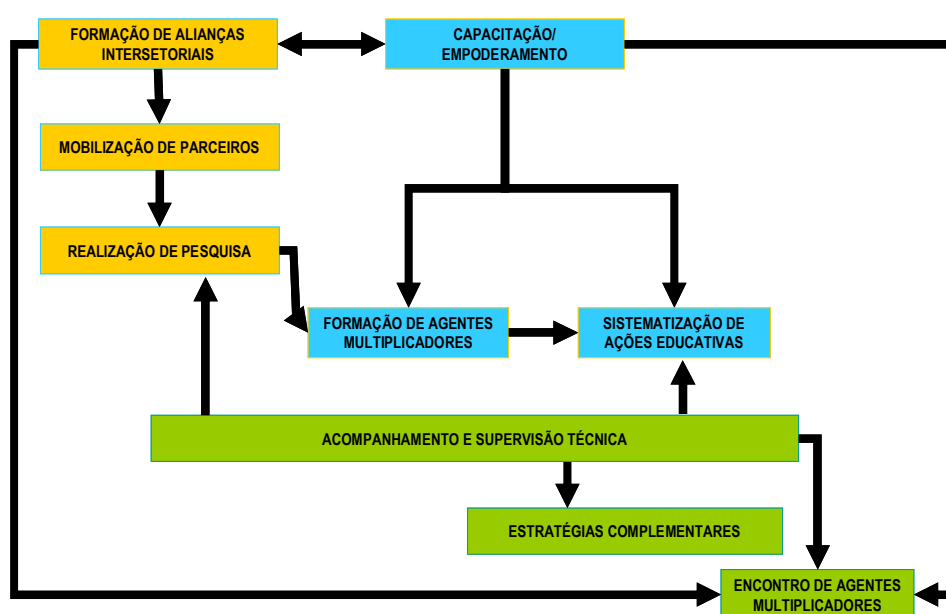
FORMAÇÃO DE ALIANÇAS INTERSETORIAIS

CAPACITAÇÃO/ EMPODERAMENTO

MOBILIZAÇÃO DE PARCEIROS

REALIZAÇÃO DE PESQUISA

FORMAÇÃO DE AGENTES MULTIPLICADORES

SISTEMATIZAÇÃO DE AÇÕES EDUCATIVAS

ACOMPANHAMENTO E SUPERVISÃO TÉCNICA

ESTRATÉGIAS COMPLEMENTARES

ENCONTRO DE AGENTES MULTIPLICADORES